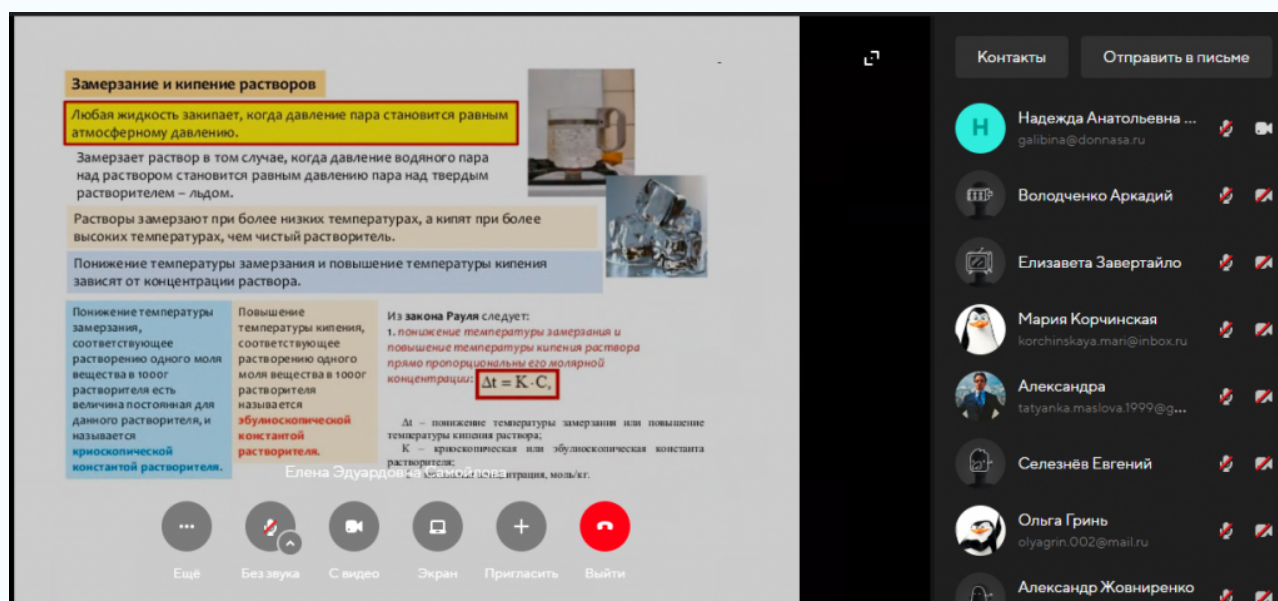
Замерзание и кипение растворов

Любая жидкость закипает, когда давление пара становится равным атмосферному давлению.

Замерзает раствор в том случае, когда давление водяного пара над раствором становится равным давлению пара над твердым растворителем – льдом.

Растворы замерзают при более низких температурах, а кипят при более высоких температурах, чем чистый растворитель.

Понижение температуры замерзания и повышение температуры кипения зависят от концентрации раствора.

Понижение температуры замерзания, соответствующее растворению одного моля вещества в 1000г растворителя есть величина постоянная для данного растворителя, и называется криоскопической константой растворителя.

Повышение температуры кипения, соответствующее растворению одного моля вещества в 1000г растворителя называется эбулиоскопической константой растворителя.

Из закона Рауля следует:
1. понижение температуры замерзания и повышение температуры кипения раствора прямо пропорциональны его молярной концентрации: $\Delta t = K \cdot C_m$

$\Delta t$ – понижение температуры замерзания или повышение температуры кипения раствора;
K – криоскопическая или эбулиоскопическая константа растворителя;
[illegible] концентрация, моль/кг.

Елена Эдуардовна Самойлова

Ещё
Без звука
С видео
Экран
Пригласить
Выйти

Контакты
Отправить в письме

Н
Надежда Анатольевна ...
galibina@donnasa.ru
Володченко Аркадий
Елизавета Завертайло
Мария Корчинская
korchinskaya.mari@inbox.ru
Александра
tatyanka.maslova.1999@g...
Селезнёв Евгений
Ольга Гринь
olyagrin.002@mail.ru
Александр Жовниренко